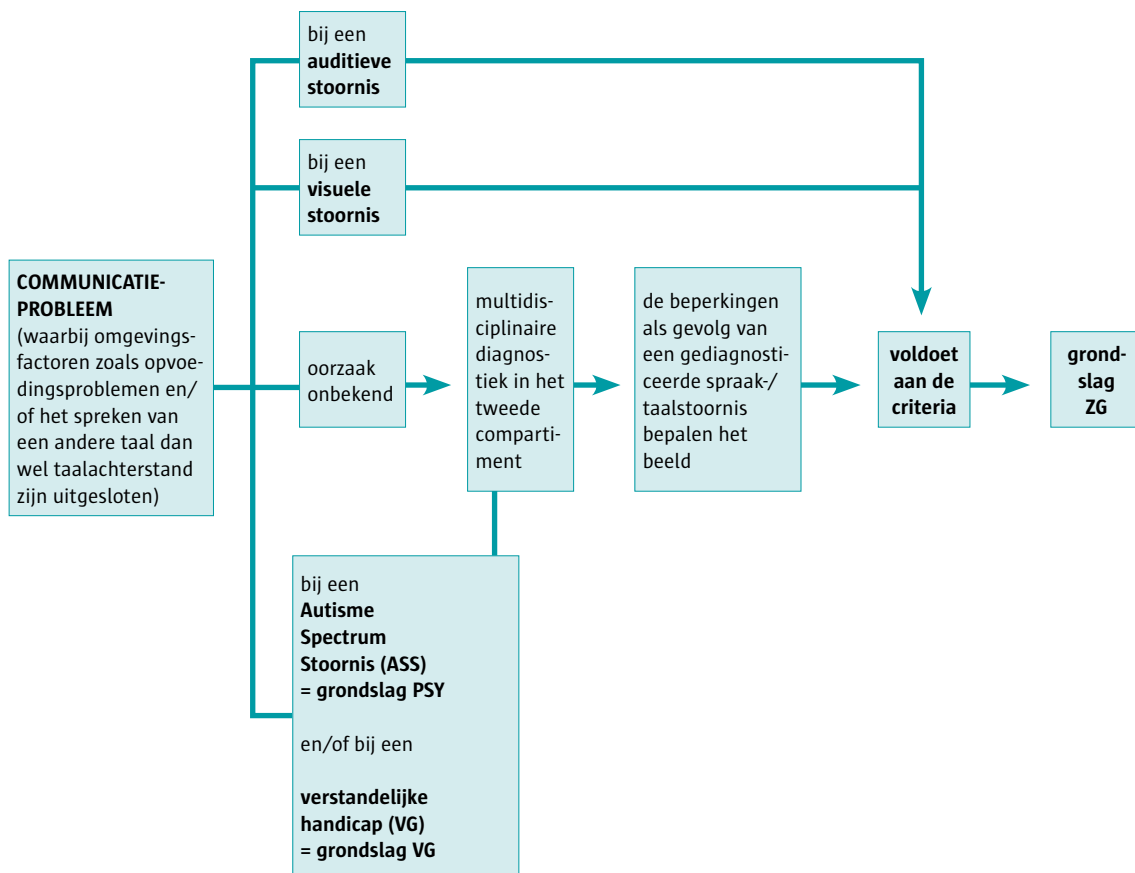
bij een **auditieve stoornis**

bij een **visuele stoornis**

**COMMUNICATIE-PROBLEEM** (waarbij omgevingsfactoren zoals opvoedingsproblemen en/of het spreken van een andere taal dan wel taalachterstand zijn uitgesloten)

oorzaak onbekend

multidisciplinaire diagnostiek in het tweede compartiment

de beperkingen als gevolg van een gediagnosticeerde spraak-/taalstoornis bepalen het beeld

**voldoet aan de criteria**

**grondslag ZG**

bij een **Autisme Spectrum Stoornis (ASS) = grondslag PSY**

en/of bij een

**verstandelijke handicap (VG) = grondslag VG**